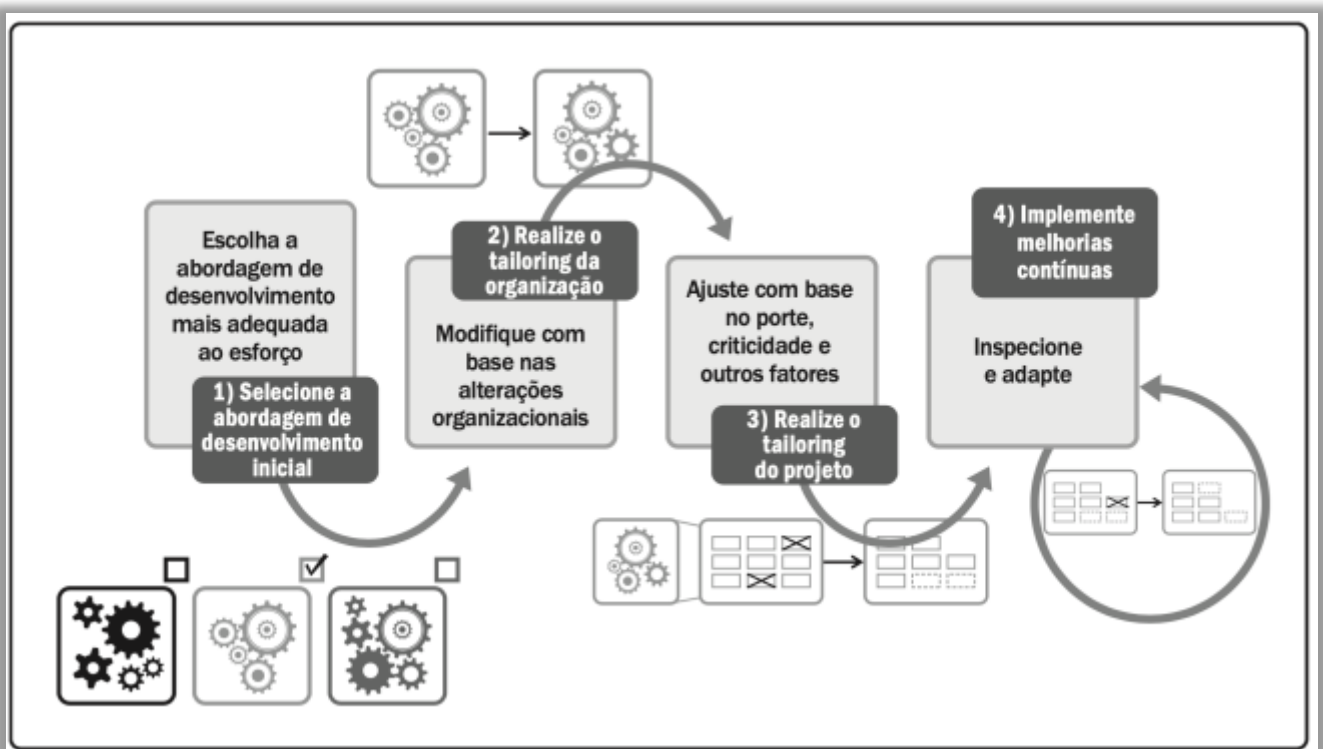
Escolha a abordagem de desenvolvimento mais adequada ao esforço

1) Selecione a abordagem de desenvolvimento inicial

2) Realize o tailoring da organização

Modifique com base nas alterações organizacionais

Ajuste com base no porte, criticidade e outros fatores

3) Realize o tailoring do projeto

4) Implemente melhorias contínuas

Inspecione e adapte